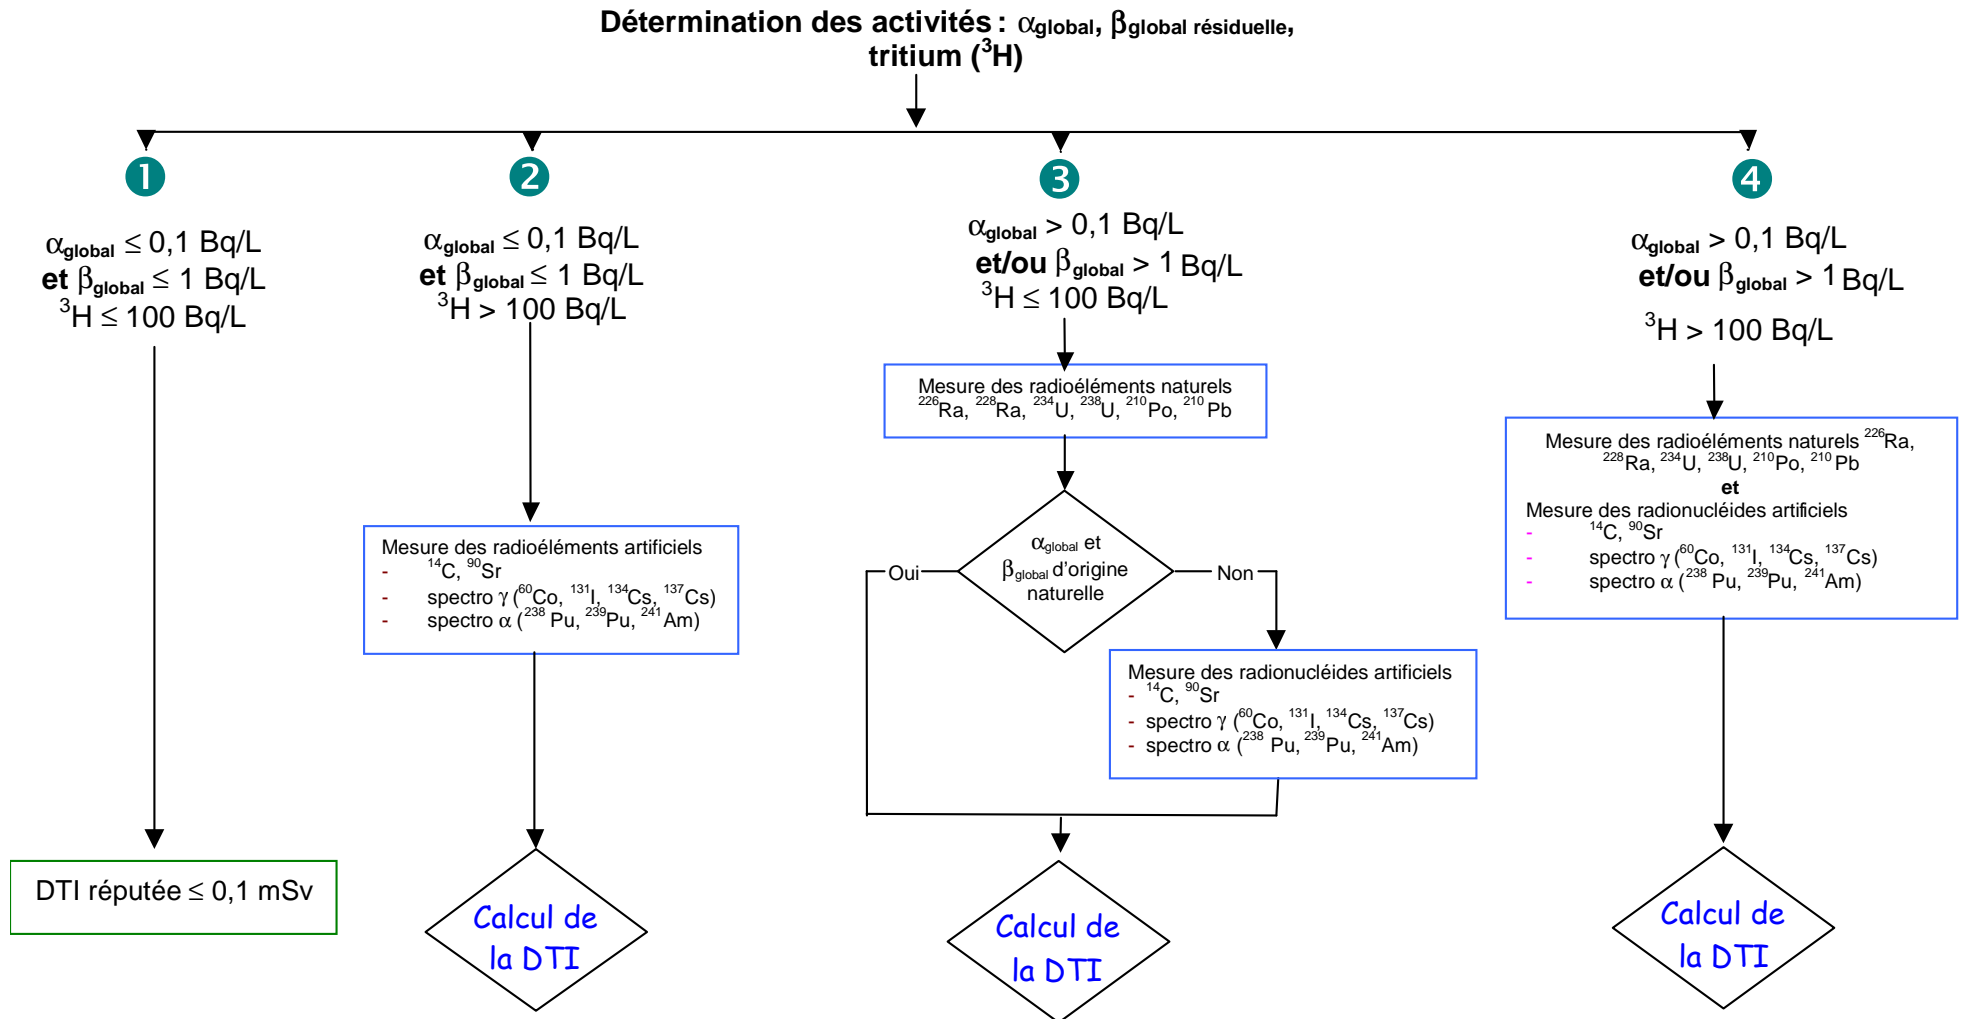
Détermination des activités : $\alpha_{global}$, $\beta_{global\ résiduelle}$, tritium ($^3$H)

❶

$\alpha_{global} \leq 0,1$ Bq/L
et $\beta_{global} \leq 1$ Bq/L
$^3$H $\leq 100$ Bq/L

DTI réputée $\leq 0,1$ mSv

❷

$\alpha_{global} \leq 0,1$ Bq/L
et $\beta_{global} \leq 1$ Bq/L
$^3$H > 100 Bq/L

Mesure des radioéléments artificiels
- $^{14}$C, $^{90}$Sr
- spectro $\gamma$ ($^{60}$Co, $^{131}$I, $^{134}$Cs, $^{137}$Cs)
- spectro $\alpha$ ($^{238}$Pu, $^{239}$Pu, $^{241}$Am)

Calcul de la DTI

❸

$\alpha_{global} > 0,1$ Bq/L
et/ou $\beta_{global} > 1$ Bq/L
$^3$H $\leq 100$ Bq/L

Mesure des radioéléments naturels $^{226}$Ra, $^{228}$Ra, $^{234}$U, $^{238}$U, $^{210}$Po, $^{210}$Pb

$\alpha_{global}$ et $\beta_{global}$ d'origine naturelle

Oui

Non

Mesure des radionucléides artificiels
- $^{14}$C, $^{90}$Sr
- spectro $\gamma$ ($^{60}$Co, $^{131}$I, $^{134}$Cs, $^{137}$Cs)
- spectro $\alpha$ ($^{238}$Pu, $^{239}$Pu, $^{241}$Am)

Calcul de la DTI

❹

$\alpha_{global} > 0,1$ Bq/L
et/ou $\beta_{global} > 1$ Bq/L
$^3$H > 100 Bq/L

Mesure des radioéléments naturels $^{226}$Ra, $^{228}$Ra, $^{234}$U, $^{238}$U, $^{210}$Po, $^{210}$Pb
et
Mesure des radionucléides artificiels
- $^{14}$C, $^{90}$Sr
- spectro $\gamma$ ($^{60}$Co, $^{131}$I, $^{134}$Cs, $^{137}$Cs)
- spectro $\alpha$ ($^{238}$Pu, $^{239}$Pu, $^{241}$Am)

Calcul de la DTI